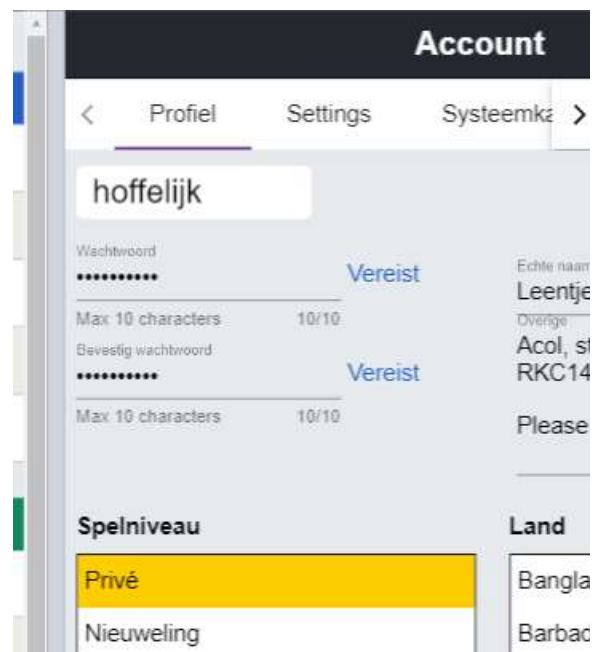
Account

<

Profiel

Settings

Systeemka

>

hoffelijk

Wachtwoord
••••••••••
Vereist
Max 10 characters 10/10

Bevestig wachtwoord
••••••••••
Vereist
Max 10 characters 10/10

Echte naam
Leentje

Overige
Acol, st
RKC14

Please

Spelniveau

Privé

Nieuweling

Land

Bangla

Barbad